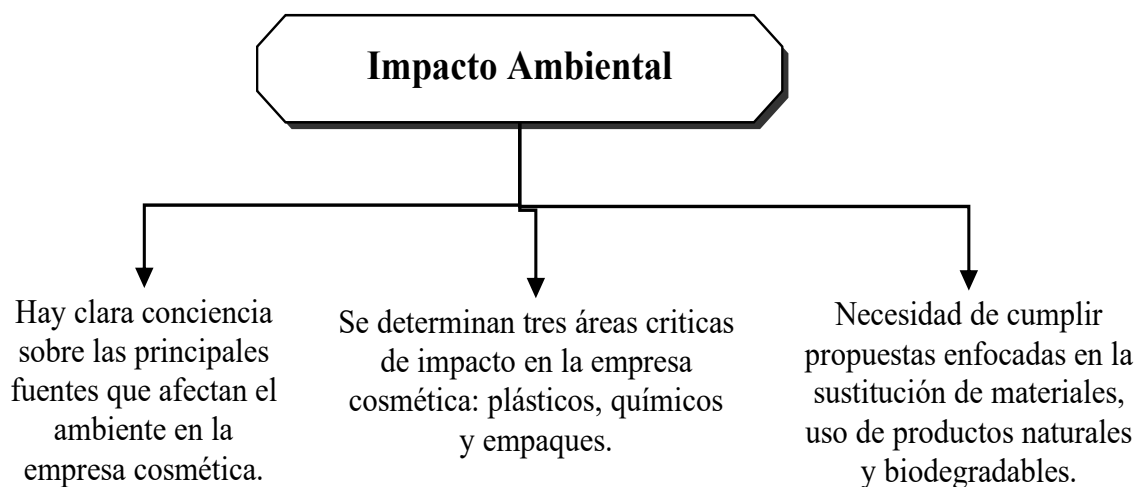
Impacto Ambiental

Hay clara conciencia sobre las principales fuentes que afectan el ambiente en la empresa cosmética.

Se determinan tres áreas criticas de impacto en la empresa cosmética: plásticos, químicos y empaques.

Necesidad de cumplir propuestas enfocadas en la sustitución de materiales, uso de productos naturales y biodegradables.